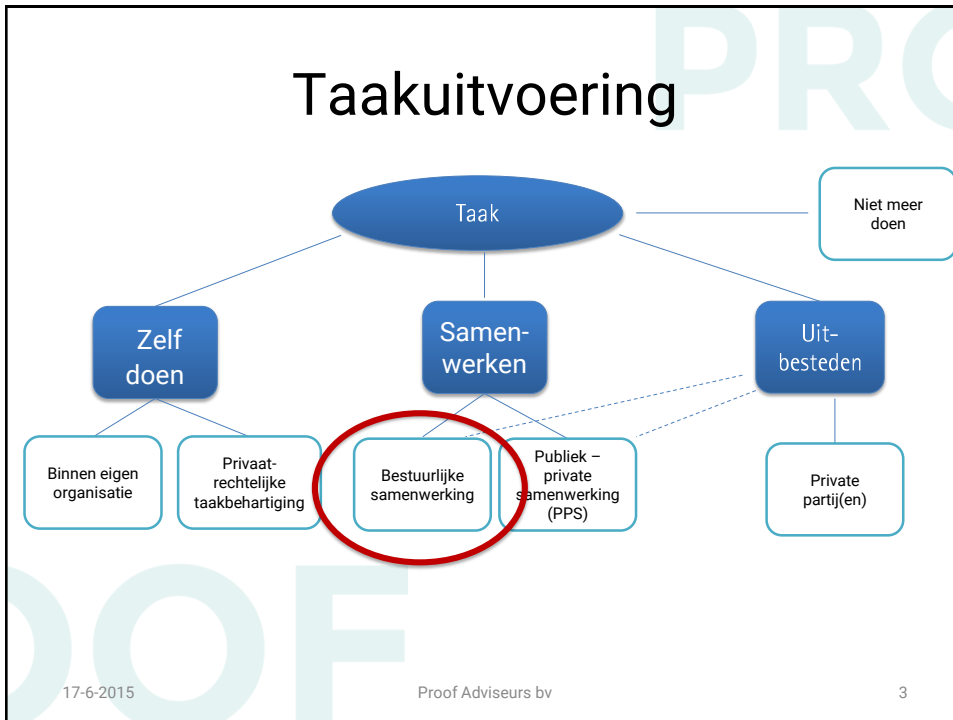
Taakuitvoering

Taak

Niet meer doen

Zelf doen

Samenwerken

Uitbesteden

Binnen eigen organisatie

Privaatrechtelijke taakbehartiging

Bestuurlijke samenwerking

Publiek – private samenwerking (PPS)

Private partij(en)

PROOF

17-6-2015

Proof Adviseurs bv

3